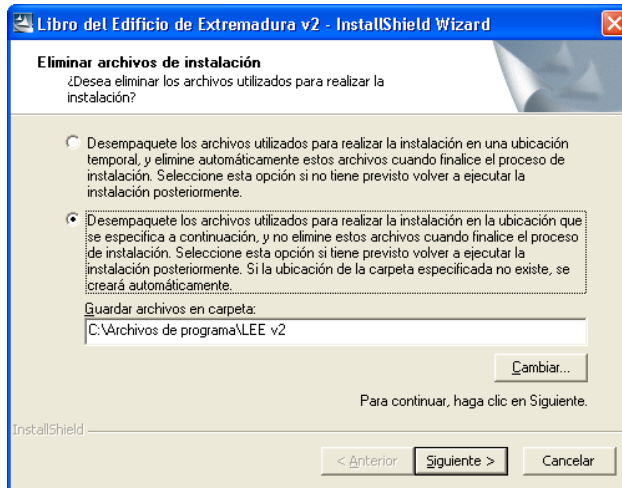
Libro del Edificio de Extremadura v2 - InstallShield Wizard

Eliminar archivos de instalación
¿Desea eliminar los archivos utilizados para realizar la instalación?

Desempaquete los archivos utilizados para realizar la instalación en una ubicación temporal, y elimine automáticamente estos archivos cuando finalice el proceso de instalación. Seleccione esta opción si no tiene previsto volver a ejecutar la instalación posteriormente.

Desempaquete los archivos utilizados para realizar la instalación en la ubicación que se especifica a continuación, y no elimine estos archivos cuando finalice el proceso de instalación. Seleccione esta opción si tiene previsto volver a ejecutar la instalación posteriormente. Si la ubicación de la carpeta especificada no existe, se creará automáticamente.

Guardar archivos en carpeta:
C:\Archivos de programa\LEE v2

Cambiar...

Para continuar, haga clic en Siguiente.

InstallShield

< Anterior | Siguiente > | Cancelar